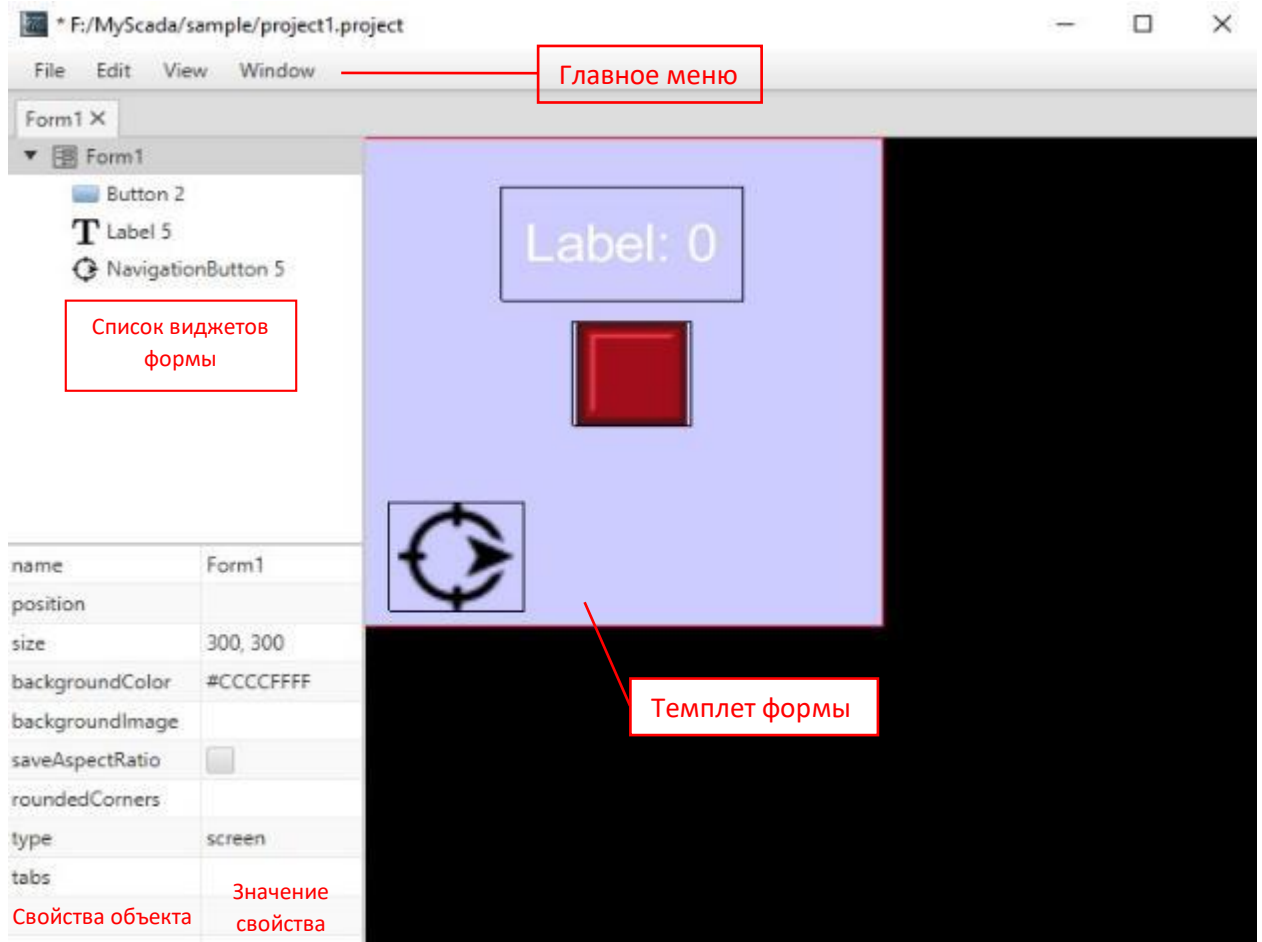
* F:/MyScada/sample/project1.project

File Edit View Window

Главное меню

Form1 ✕

Form1

Button 2

Label 5

NavigationButton 5

Список виджетов формы

Label: 0

| name | Form1 |
|---|---|
| position | |
| size | 300, 300 |
| backgroundColor | #CCCCFFFF |
| backgroundImage | |
| saveAspectRatio | |
| roundedCorners | |
| type | screen |
| tabs | |

Темплет формы

Свойства объекта

Значение свойства